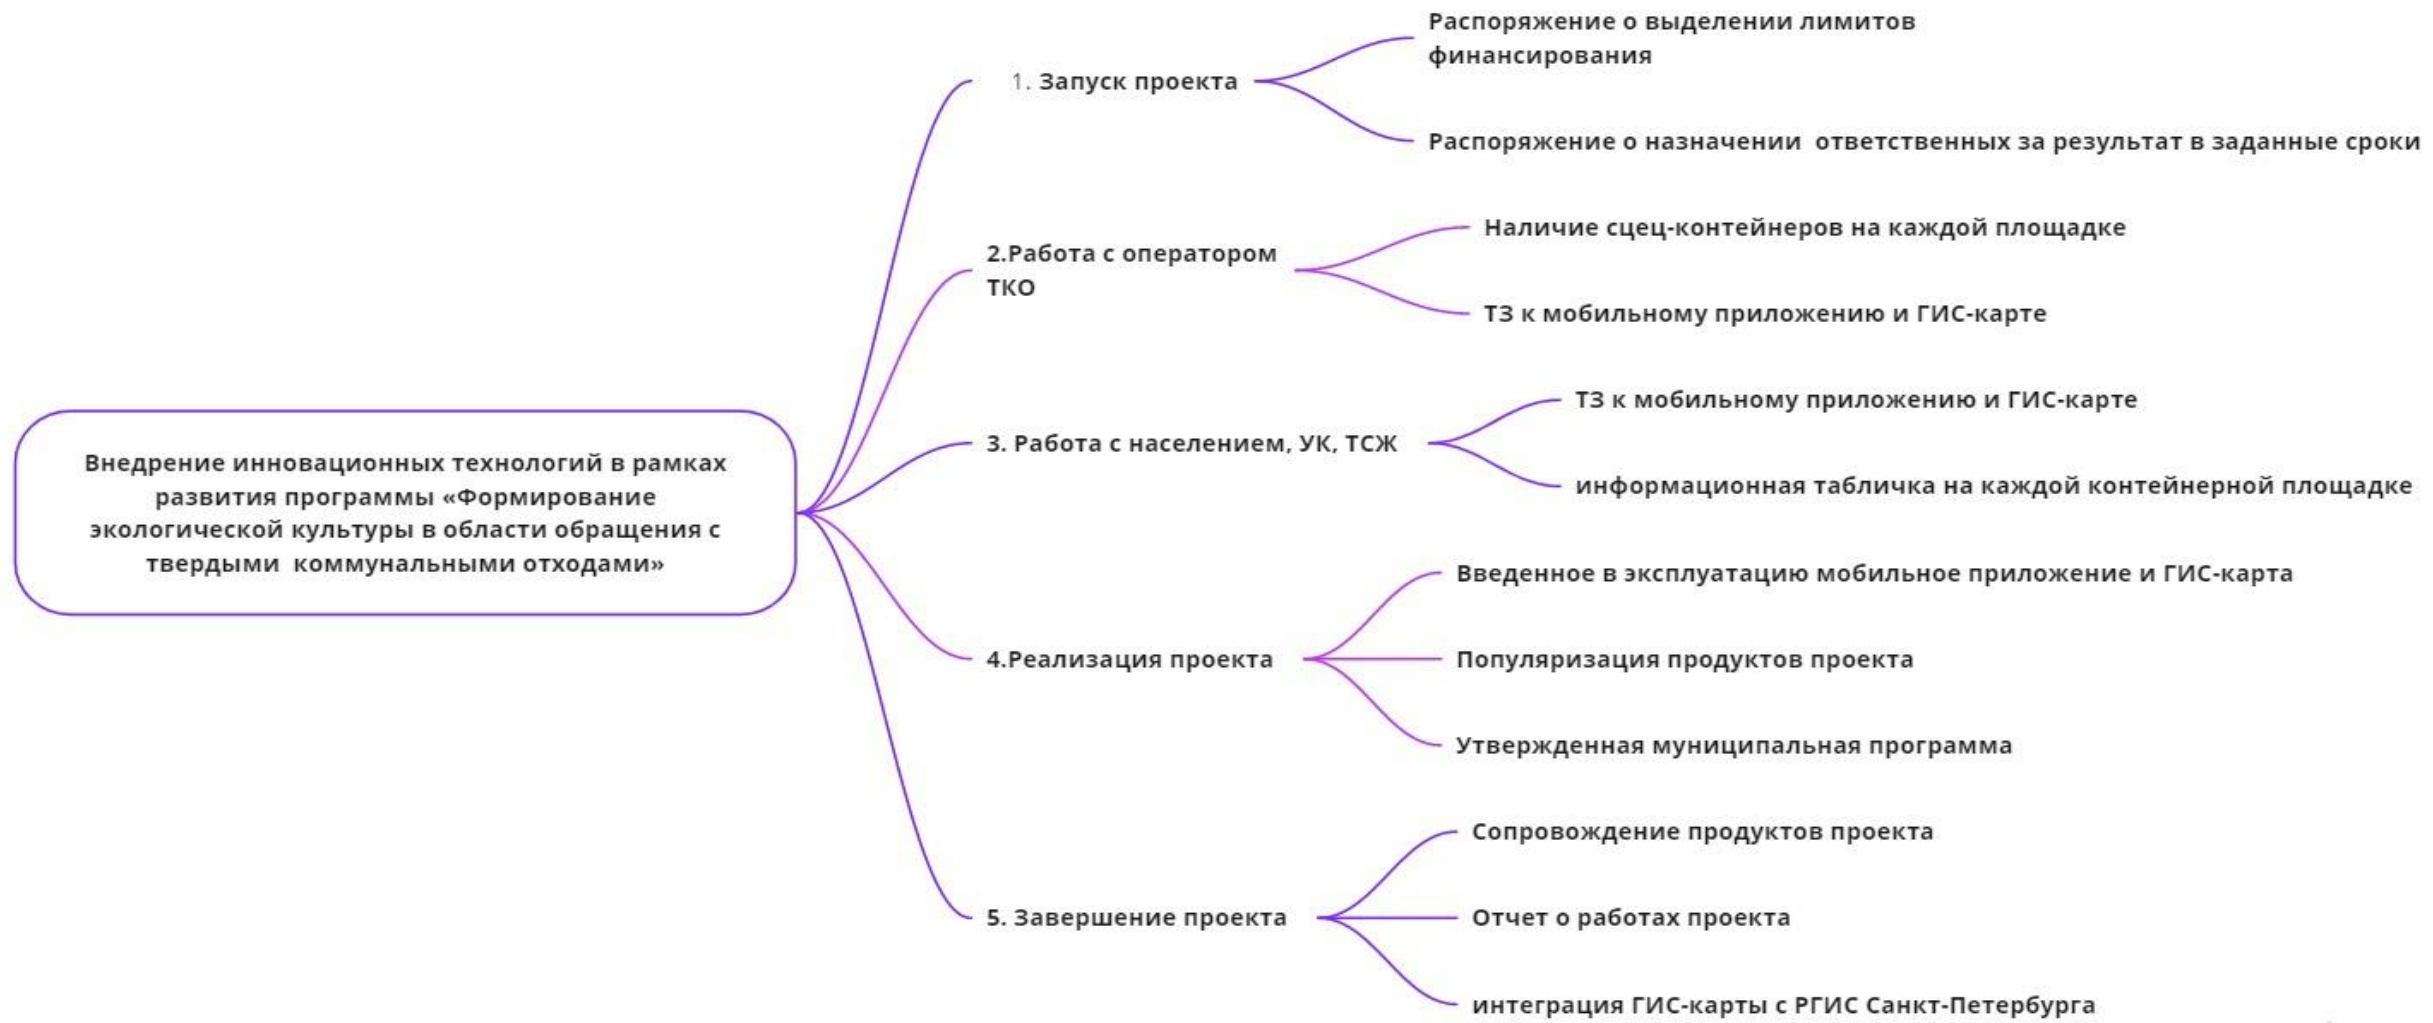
Внедрение инновационных технологий в рамках развития программы «Формирование экологической культуры в области обращения с твердыми коммунальными отходами»

1. Запуск проекта

Распоряжение о выделении лимитов финансирования

Распоряжение о назначении ответственных за результат в заданные сроки

2.Работа с оператором ТКО

Наличие сцец-контейнеров на каждой площадке

ТЗ к мобильному приложению и ГИС-карте

3. Работа с населением, УК, ТСЖ

ТЗ к мобильному приложению и ГИС-карте

информационная табличка на каждой контейнерной площадке

4.Реализация проекта

Введенное в эксплуатацию мобильное приложение и ГИС-карта

Популяризация продуктов проекта

Утвержденная муниципальная программа

5. Завершение проекта

Сопровождение продуктов проекта

Отчет о работах проекта

интеграция ГИС-карты с РГИС Санкт-Петербурга